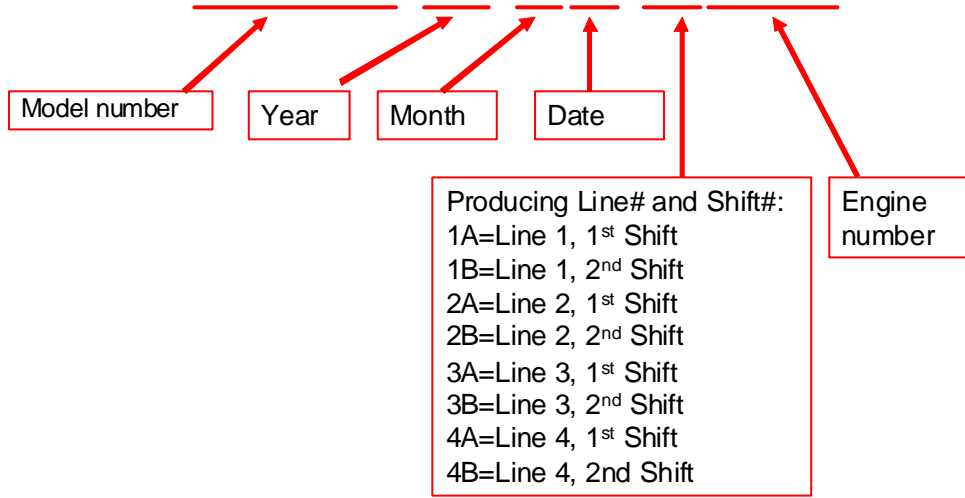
Model number

Year

Month

Date

Producing Line# and Shift#:
1A=Line 1, 1$^{st}$ Shift
1B=Line 1, 2$^{nd}$ Shift
2A=Line 2, 1$^{st}$ Shift
2B=Line 2, 2$^{nd}$ Shift
3A=Line 3, 1$^{st}$ Shift
3B=Line 3, 2$^{nd}$ Shift
4A=Line 4, 1$^{st}$ Shift
4B=Line 4, 2nd Shift

Engine number